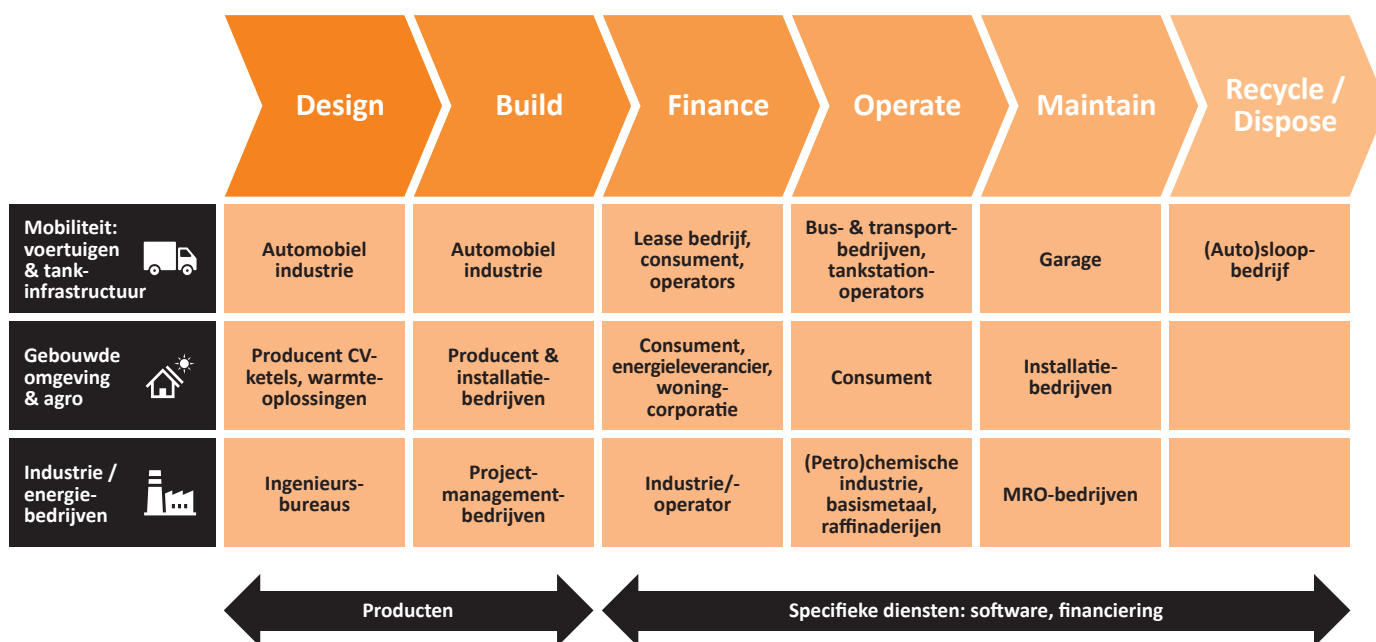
| | Design | Build | Finance | Operate | Maintain | Recycle / Dispose |
|---|---|---|---|---|---|---|
| Mobiliteit: voertuigen & tank-infrastructuur | Automobiel industrie | Automobiel industrie | Lease bedrijf, consument, operators | Bus- & transport-bedrijven, tankstation-operators | Garage | (Auto)sloop-bedrijf |
| Gebouwde omgeving & agro | Producent CV-ketels, warmte-oplossingen | Producent & installatie-bedrijven | Consument, energieleverancier, woning-corporatie | Consument | Installatie-bedrijven | |
| Industrie / energie-bedrijven | Ingenieurs-bureaus | Project-management-bedrijven | Industrie/-operator | (Petro)chemische industrie, basismetaal, raffinaderijen | MRO-bedrijven | |

Producten

Specifieke diensten: software, financiering